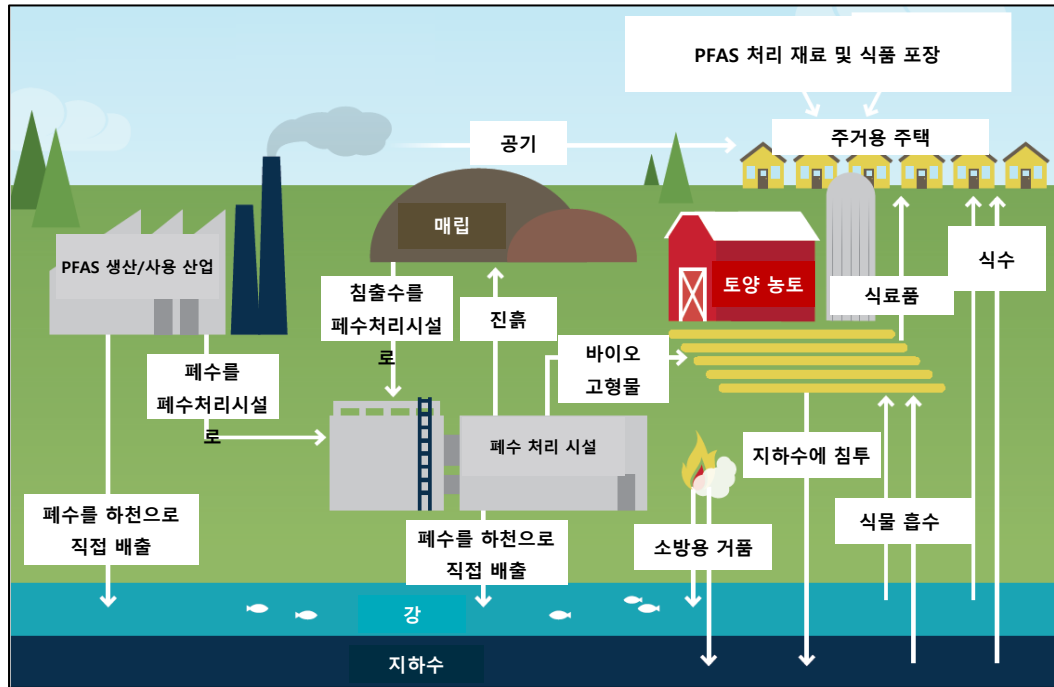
PFAS 처리 재료 및 식품 포장

공기

주거용 주택

매립

PFAS 생산/사용 산업

토양 농토

식수

식료품

침출수를 폐수처리시설로

진흙

폐수를 폐수처리시설로

바이오 고형물

폐수 처리 시설

지하수에 침투

폐수를 하천으로 직접 배출

식물 흡수

폐수를 하천으로 직접 배출

소방용 거품

강

지하수